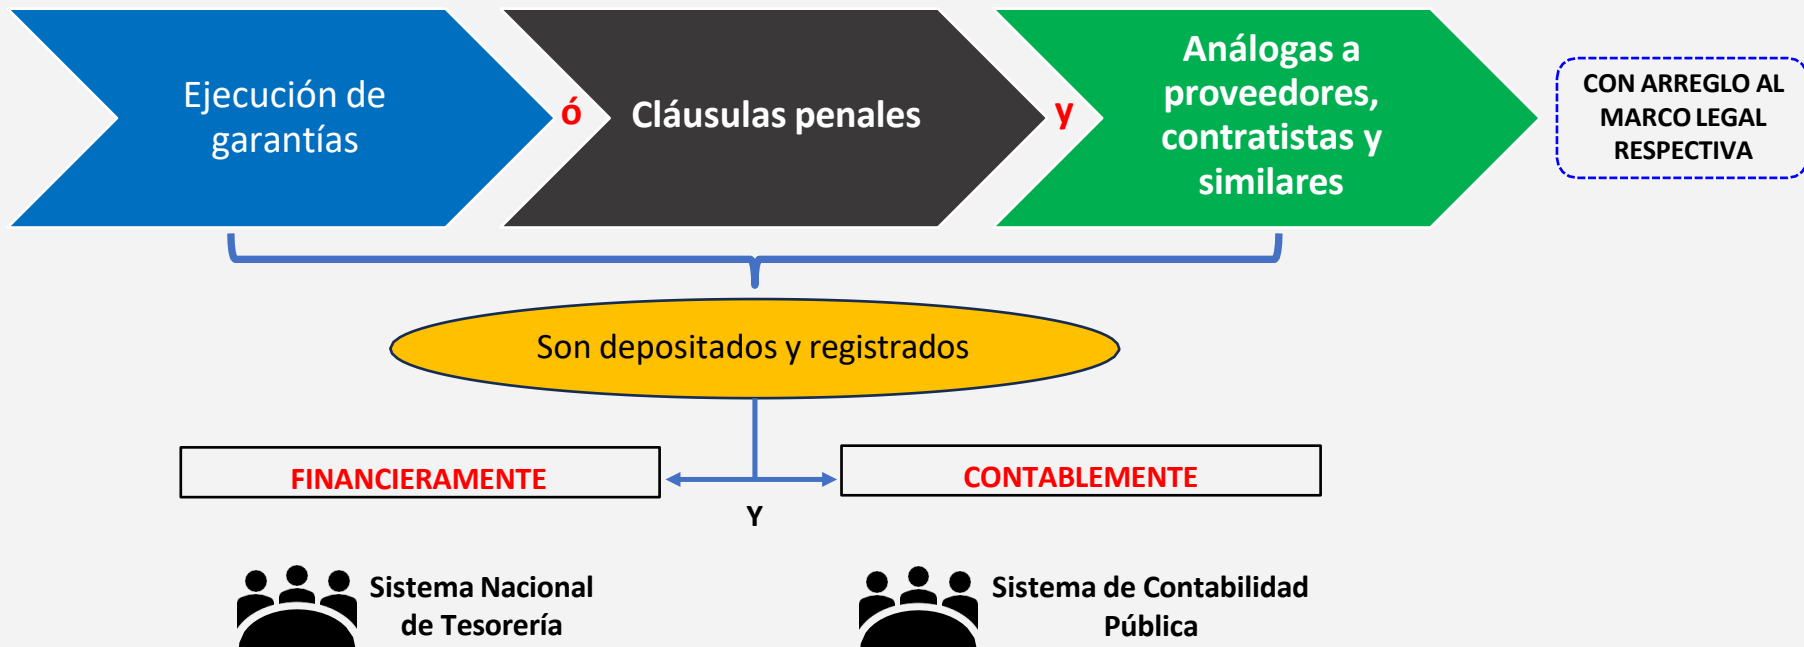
Ejecución de garantías

ó

Cláusulas penales

y

Análogas a proveedores, contratistas y similares

CON ARREGLO AL MARCO LEGAL RESPECTIVA

Son depositados y registrados

FINANCIERAMENTE

Y

CONTABLEMENTE

Sistema Nacional de Tesorería

Sistema de Contabilidad Pública